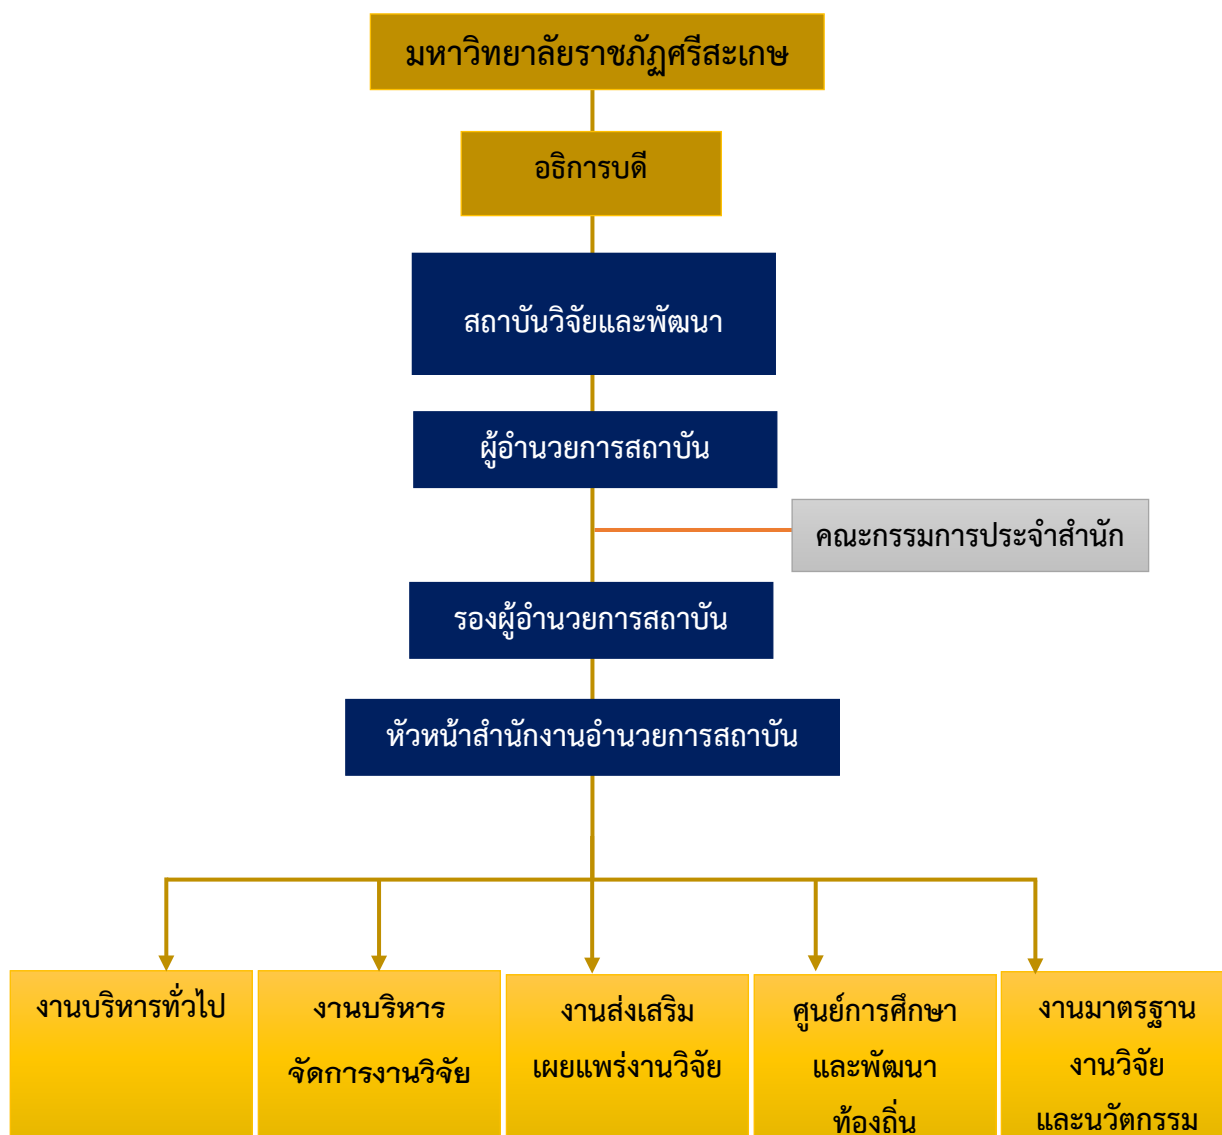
มหาวิทยาลัยราชภัฏศรีสะเกษ

อธิการบดี

สถาบันวิจัยและพัฒนา

ผู้อำนวยการสถาบัน

คณะกรรมการประจำสำนัก

รองผู้อำนวยการสถาบัน

หัวหน้าสำนักงานอำนวยการสถาบัน

งานบริหารทั่วไป

งานบริหาร จัดการงานวิจัย

งานส่งเสริม เผยแพร่งานวิจัย

ศูนย์การศึกษา และพัฒนา ท้องถิ่น

งานมาตรฐาน งานวิจัย และนวัตกรรม